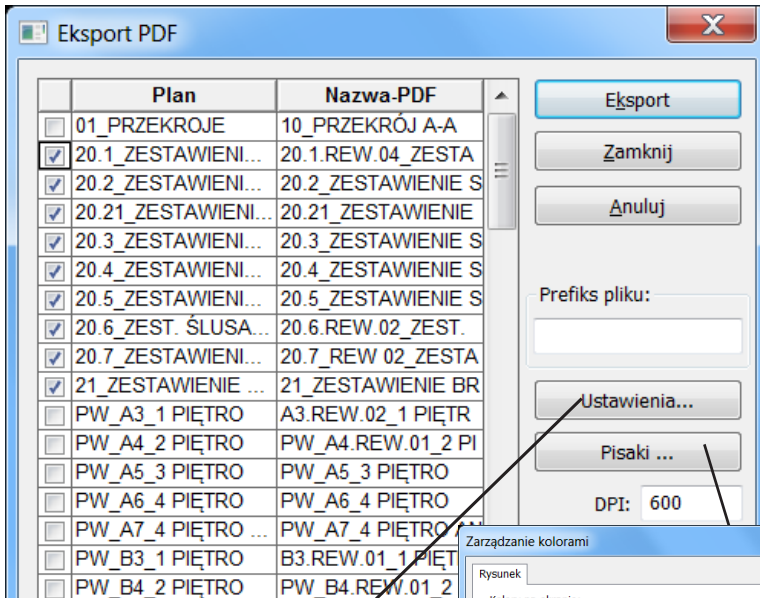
Eksport PDF

| | Plan | Nazwa-PDF |
|---|---|---|
| | 01_PRZEKROJE | 10_PRZEKRÓJ A-A |
| ✓ | 20.1_ZESTAWIENI... | 20.1.REW.04_ZESTA |
| ✓ | 20.2_ZESTAWIENI... | 20.2_ZESTAWIENIE S |
| ✓ | 20.21_ZESTAWIENI... | 20.21_ZESTAWIENIE |
| ✓ | 20.3_ZESTAWIENI... | 20.3_ZESTAWIENIE S |
| ✓ | 20.4_ZESTAWIENI... | 20.4_ZESTAWIENIE S |
| ✓ | 20.5_ZESTAWIENI... | 20.5_ZESTAWIENIE S |
| ✓ | 20.6_ZEST. ŚLUSA... | 20.6.REW.02_ZEST. |
| ✓ | 20.7_ZESTAWIENI... | 20.7_REW 02_ZESTA |
| ✓ | 21_ZESTAWIENIE ... | 21_ZESTAWIENIE BR |
| | PW_A3_1 PIĘTRO | A3.REW.02_1 PIĘTR |
| | PW_A4_2 PIĘTRO | PW_A4.REW.01_2 PI |
| | PW_A5_3 PIĘTRO | PW_A5_3 PIĘTRO |
| | PW_A6_4 PIĘTRO | PW_A6_4 PIĘTRO |
| | PW_A7_4 PIĘTRO ... | PW_A7_4 PIĘTRO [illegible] |
| | PW_B3_1 PIĘTRO | B3.REW.01_1 PIĘT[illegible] |
| | PW_B4_2 PIĘTRO | PW_B4.REW.01_2 |

Eksport
Zamknij
Anuluj
Prefiks pliku:
Ustawienia...
Pisaki ...
DPI: 600

Zarządzanie kolorami
Rysunek
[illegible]